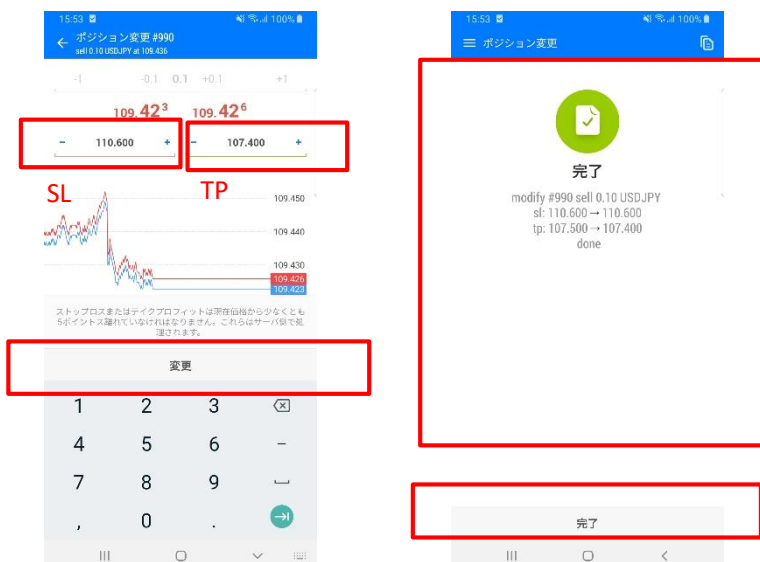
15:53

100%

ポジション変更 #990

sell 0.10 USDJPY at 109.436

-1 -0.1 0.1 +0.1 +1

$109.42^3$ $109.42^6$

- 110.600 +

- 107.400 +

SL

TP

109.450

109.440

109.430

109.426

109.423

ストップロスまたはテイクプロフィットは現在価格から少なくとも5ポイントス離れていなければなりません。これらはサーバ側で処理されます。

変更

1 2 3

4 5 6 –

7 8 9

, 0 .

15:53

100%

ポジション変更

完了

modify #990 sell 0.10 USDJPY
sl: 110.600 → 110.600
tp: 107.500 → 107.400
done

完了